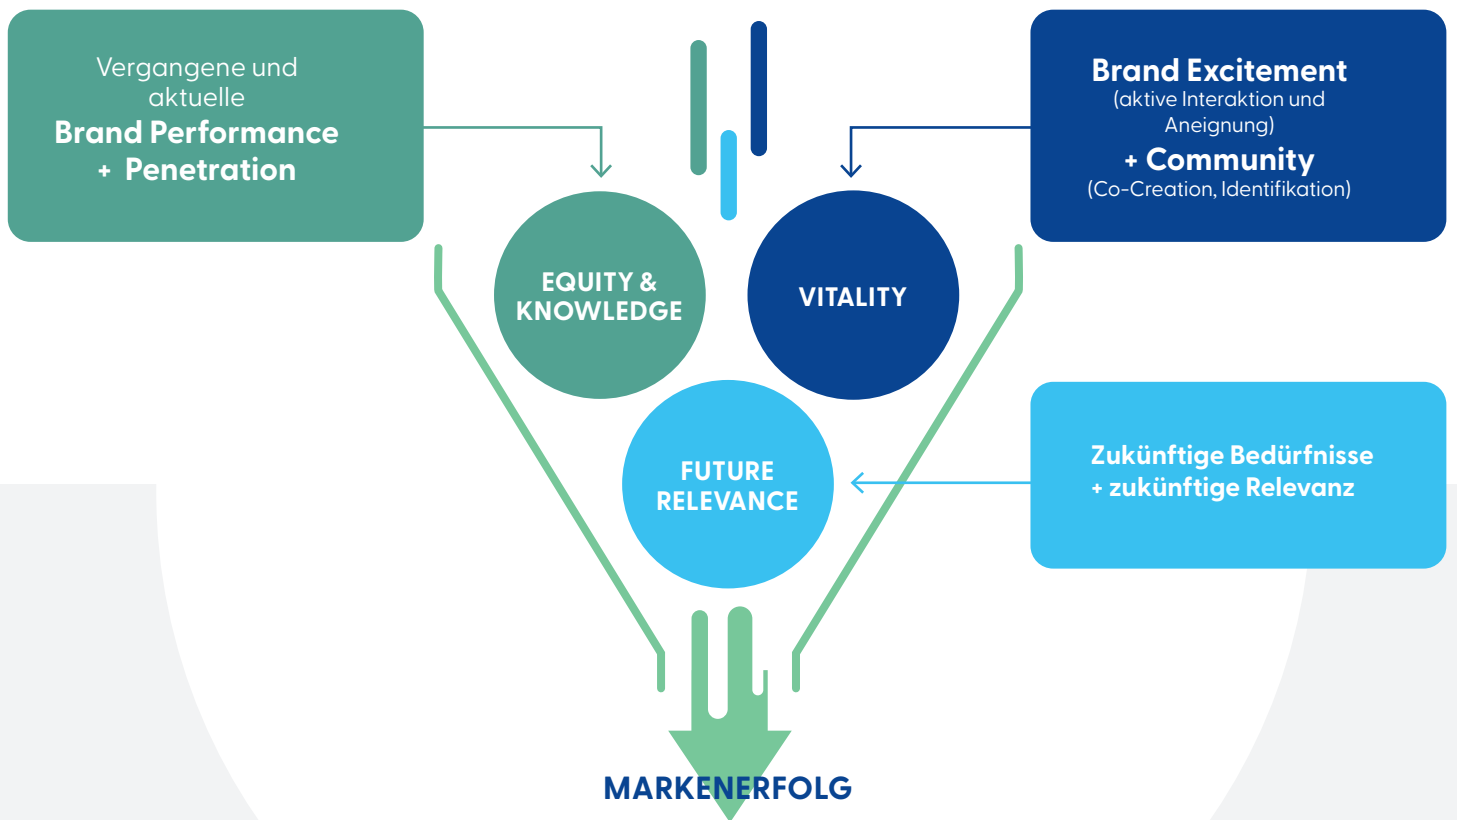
Vergangene und aktuelle
Brand Performance
+ Penetration

Brand Excitement
(aktive Interaktion und Aneignung)
+ Community
(Co-Creation, Identifikation)

EQUITY & KNOWLEDGE

VITALITY

FUTURE RELEVANCE

Zukünftige Bedürfnisse
+ zukünftige Relevanz

MARKENERFOLG